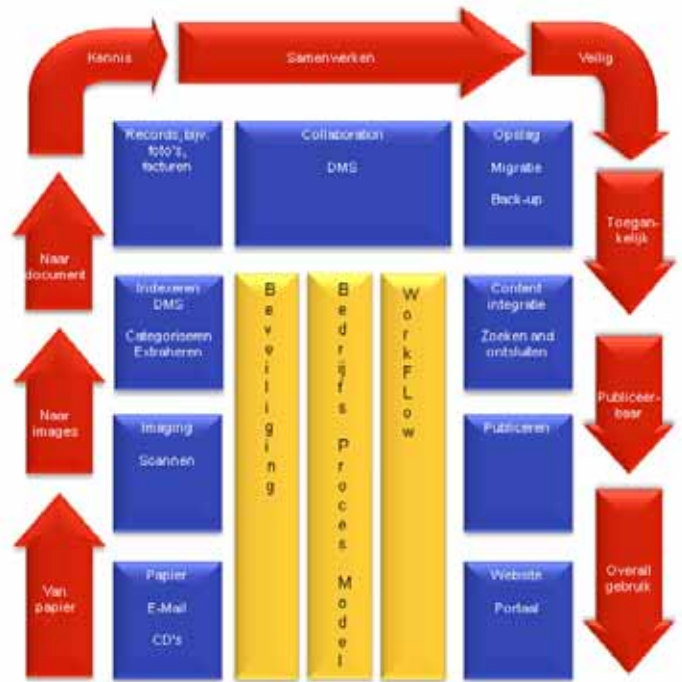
Kennis

Samenwerken

Veilig

Records, bijv. foto's, facturen

Collaboration

DMS

Opslag

Migratie

Back-up

Naar document

Toegankelijk

Indexeren DMS

Categoriseren Extraheren

Beveiliging

Bedrijfs Proces Model

WorkFLow

Content integratie

Zoeken and ontsluiten

Naar images

Publiceerbaar

Imaging

Scannen

Publiceren

Van papier

Papier

E-Mail

CD's

Website

Portaal

Overall gebruik